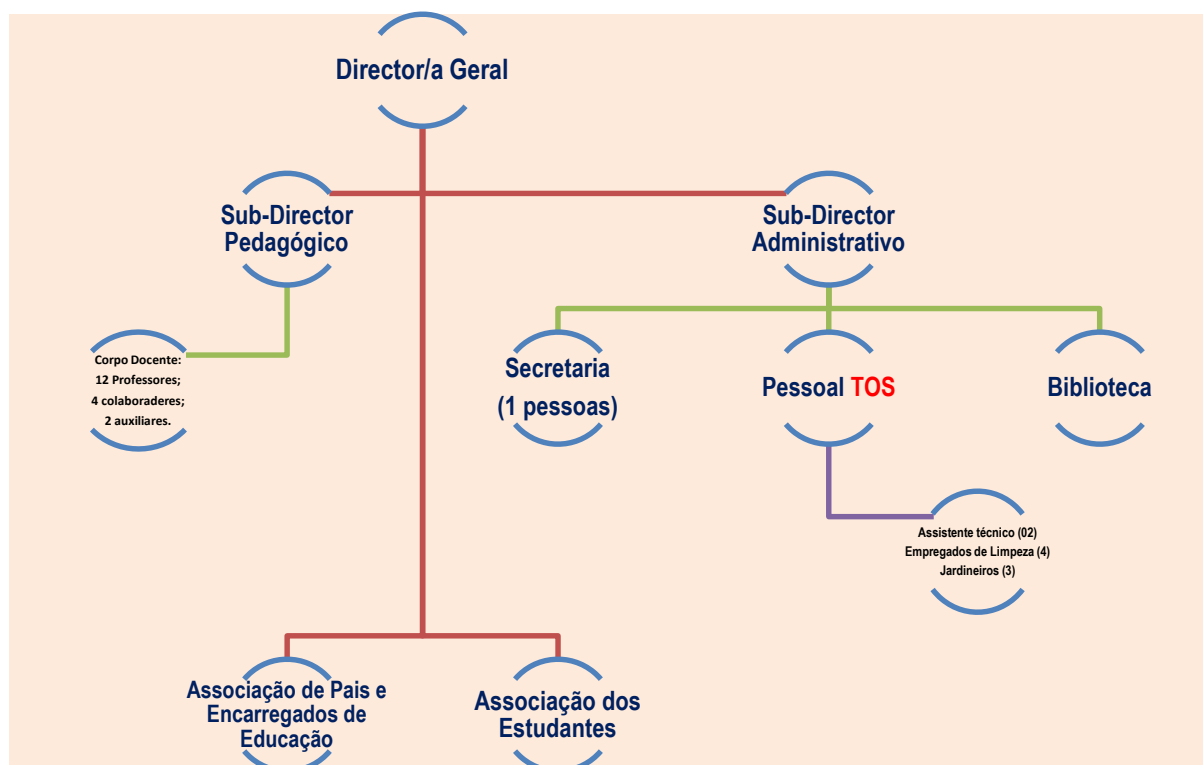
Director/a Geral

Sub-Director Pedagógico

Sub-Director Administrativo

Corpo Docente:
12 Professores;
4 colaboraderes;
2 auxiliares.

Secretaria
(1 pessoas)

Pessoal TOS

Biblioteca

Assistente técnico (02)
Empregados de Limpeza (4)
Jardineiros (3)

Associação de Pais e Encarregados de Educação

Associação dos Estudantes